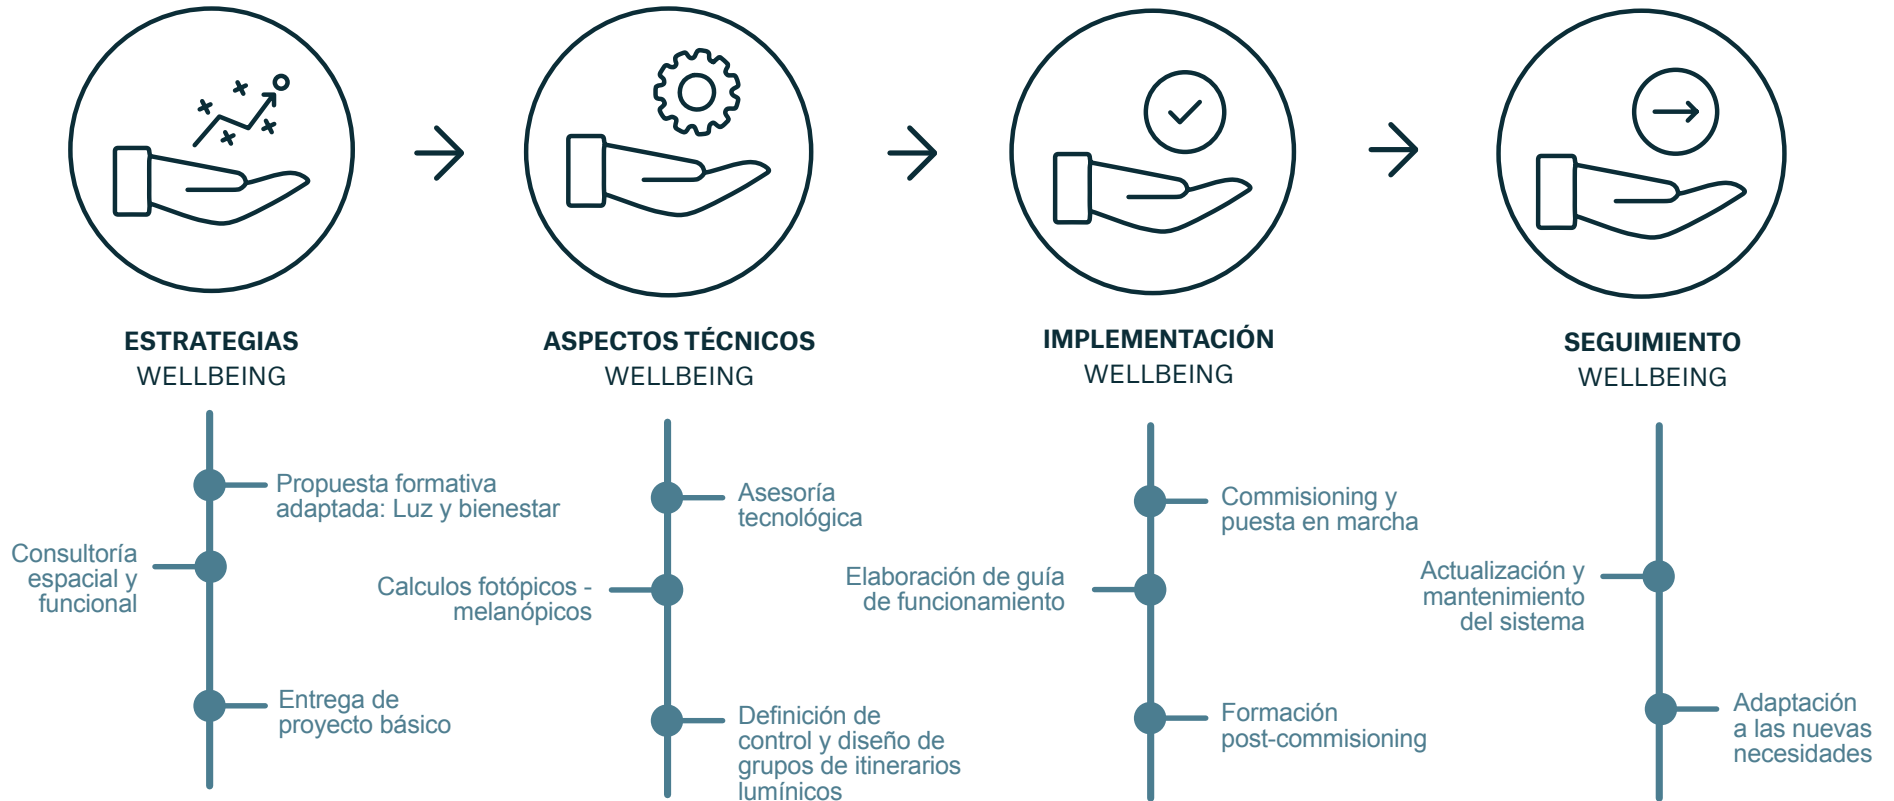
ESTRATEGIAS
WELLBEING

Propuesta formativa adaptada: Luz y bienestar

Consultoría espacial y funcional

Entrega de proyecto básico

ASPECTOS TÉCNICOS
WELLBEING

Asesoría tecnológica

Calculos fotópicos - melanópicos

Definición de control y diseño de grupos de itinerarios lumínicos

IMPLEMENTACIÓN
WELLBEING

Commisioning y puesta en marcha

Elaboración de guía de funcionamiento

Formación post-commisioning

SEGUIMIENTO
WELLBEING

Actualización y mantenimiento del sistema

Adaptación a las nuevas necesidades